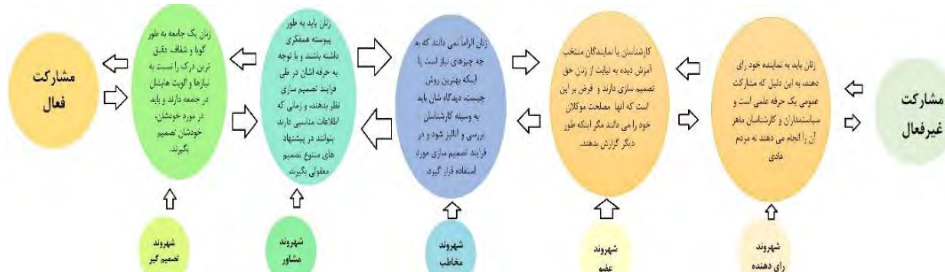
مشارکت غیرفعال

زنان باید به نماینده خود رای دهند به این دلیل که مشارکت عمومی یک حرفه علمی است و سیاستمداران و کارشناسان ماهر آن را انجام می دهند نه مردم عادی

شهروند رای دهنده

کارشناسان یا نمایندگان منتخب آموزش دیده به نیابت از زنان حق تصمیم سازی دارند و فرض بر این است که آنها مصلحت موکلان خود را می دانند مگر اینکه طور دیگر گزارش بدهند.

شهروند عضو

زنان الزاما نمی دانند که به چه چیزهای نیاز است یا اینکه بهترین روش چیست، دیدگاه شان باید به وسیله کارشناسان بررسی و آنالیز شود و در فرایند تصمیم سازی مورد استفاده قرار گیرد.

شهروند مخاطب

زنان باید به طور پیوسته همفکری داشته باشند و با توجه به حرفه اشان در طی فرایند تصمیم سازی نظر بدهند و زمانی که اطلاعات مناسبی دارند بتوانند در پیشنهاد های متنوع تصمیم معقولی بگیرند

شهروند مشاور

زنان یک جامعه به طور گویا و شفاف دقیق ترین درک را نسبت به نیازها و اولویت هایشان در جامعه دارند و باید در مورد خودشان، خودشان تصمیم بگیرند.

شهروند تصمیم گیر

مشارکت فعال